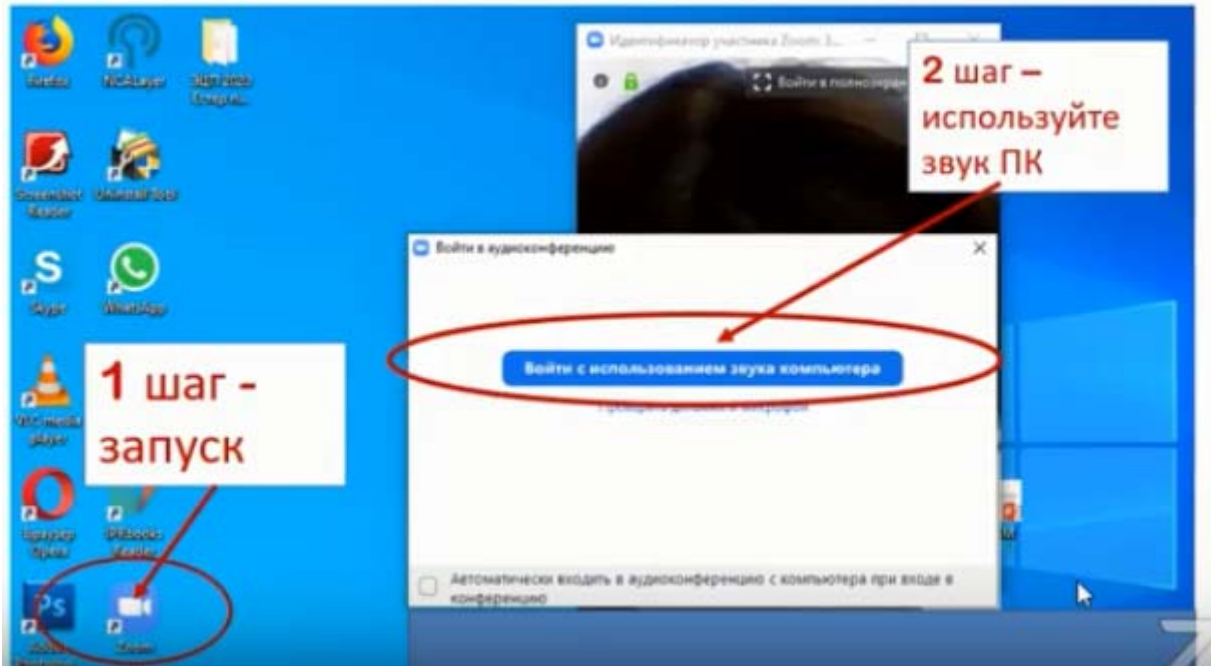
Firefox
PicAlayer
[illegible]
Screenshot Reader
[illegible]
Skype
WhatsApp
VLC media player
Браузер Opera
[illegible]
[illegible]
Zoom

Идентификатор участника Zoom: 3...
Войти в полноэкран

2 шаг – используйте звук ПК

Войти в аудиоконференцию
Войти с использованием звука компьютера
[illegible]
Автоматически входить в аудиоконференцию с компьютера при входе в конференцию

1 шаг - запуск